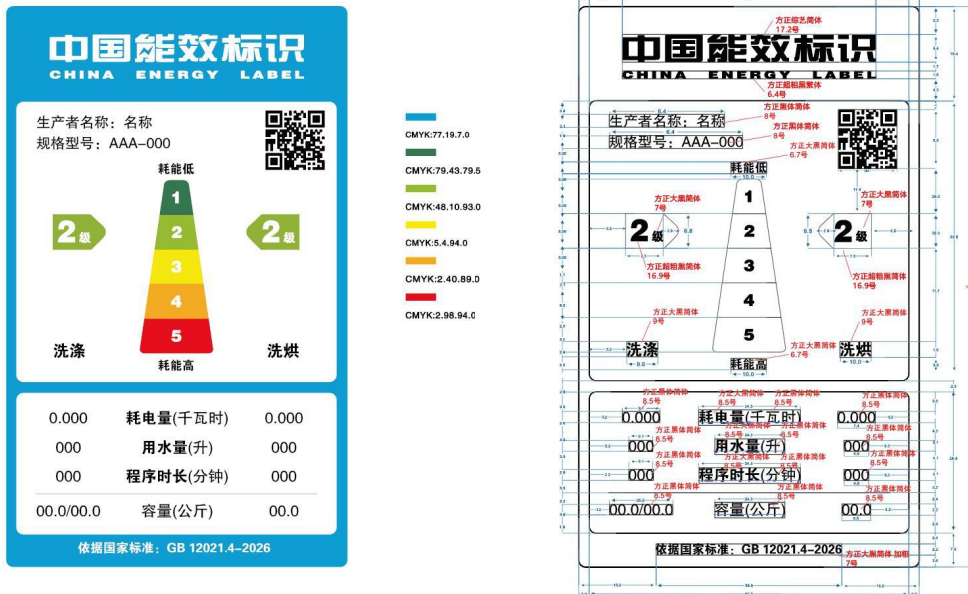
中国能效标识
CHINA ENERGY LABEL

生产者名称：名称
规格型号：AAA-000

耗能低
1
2
3
4
5
耗能高

2级
2级

洗涤
洗烘

0.000 耗电量(千瓦时) 0.000
000 用水量(升) 000
000 程序时长(分钟) 000
00.0/00.0 容量(公斤) 00.0

依据国家标准：GB 12021.4-2026

CMYK:77.19.7.0
CMYK:79.43.79.5
CMYK:48.10.93.0
CMYK:5.4.94.0
CMYK:2.40.89.0
CMYK:2.98.94.0

方正综艺简体
17.2号
中国能效标识
CHINA ENERGY LABEL
方正超粗黑繁体
6.4号
方正黑体简体
8号
生产者名称：名称
方正黑体简体
8号
规格型号：AAA-000
方正大黑简体
6.7号
耗能低
方正大黑简体
7号
2级
方正超粗黑简体
16.9号
1
2
3
4
5
方正大黑简体
7号
2级
方正超粗黑简体
16.9号
方正大黑简体
9号
洗涤
方正大黑简体
6.7号
耗能高
方正大黑简体
9号
洗烘
方正黑体简体
8.5号
0.000
方正大黑简体
8.5号
耗电量(千瓦时)
方正黑体简体
8.5号
0.000
方正黑体简体
8.5号
000
方正黑体简体
8.5号
用水量(升)
方正黑体简体
8.5号
000
方正黑体简体
8.5号
000
方正大黑简体
8.5号
程序时长(分钟)
方正黑体简体
8.5号
000
方正黑体简体
8.5号
00.0/00.0
方正黑体简体
8.5号
容量(公斤)
方正黑体简体
8.5号
00.0
依据国家标准：GB 12021.4-2026
方正大黑简体 加粗
7号